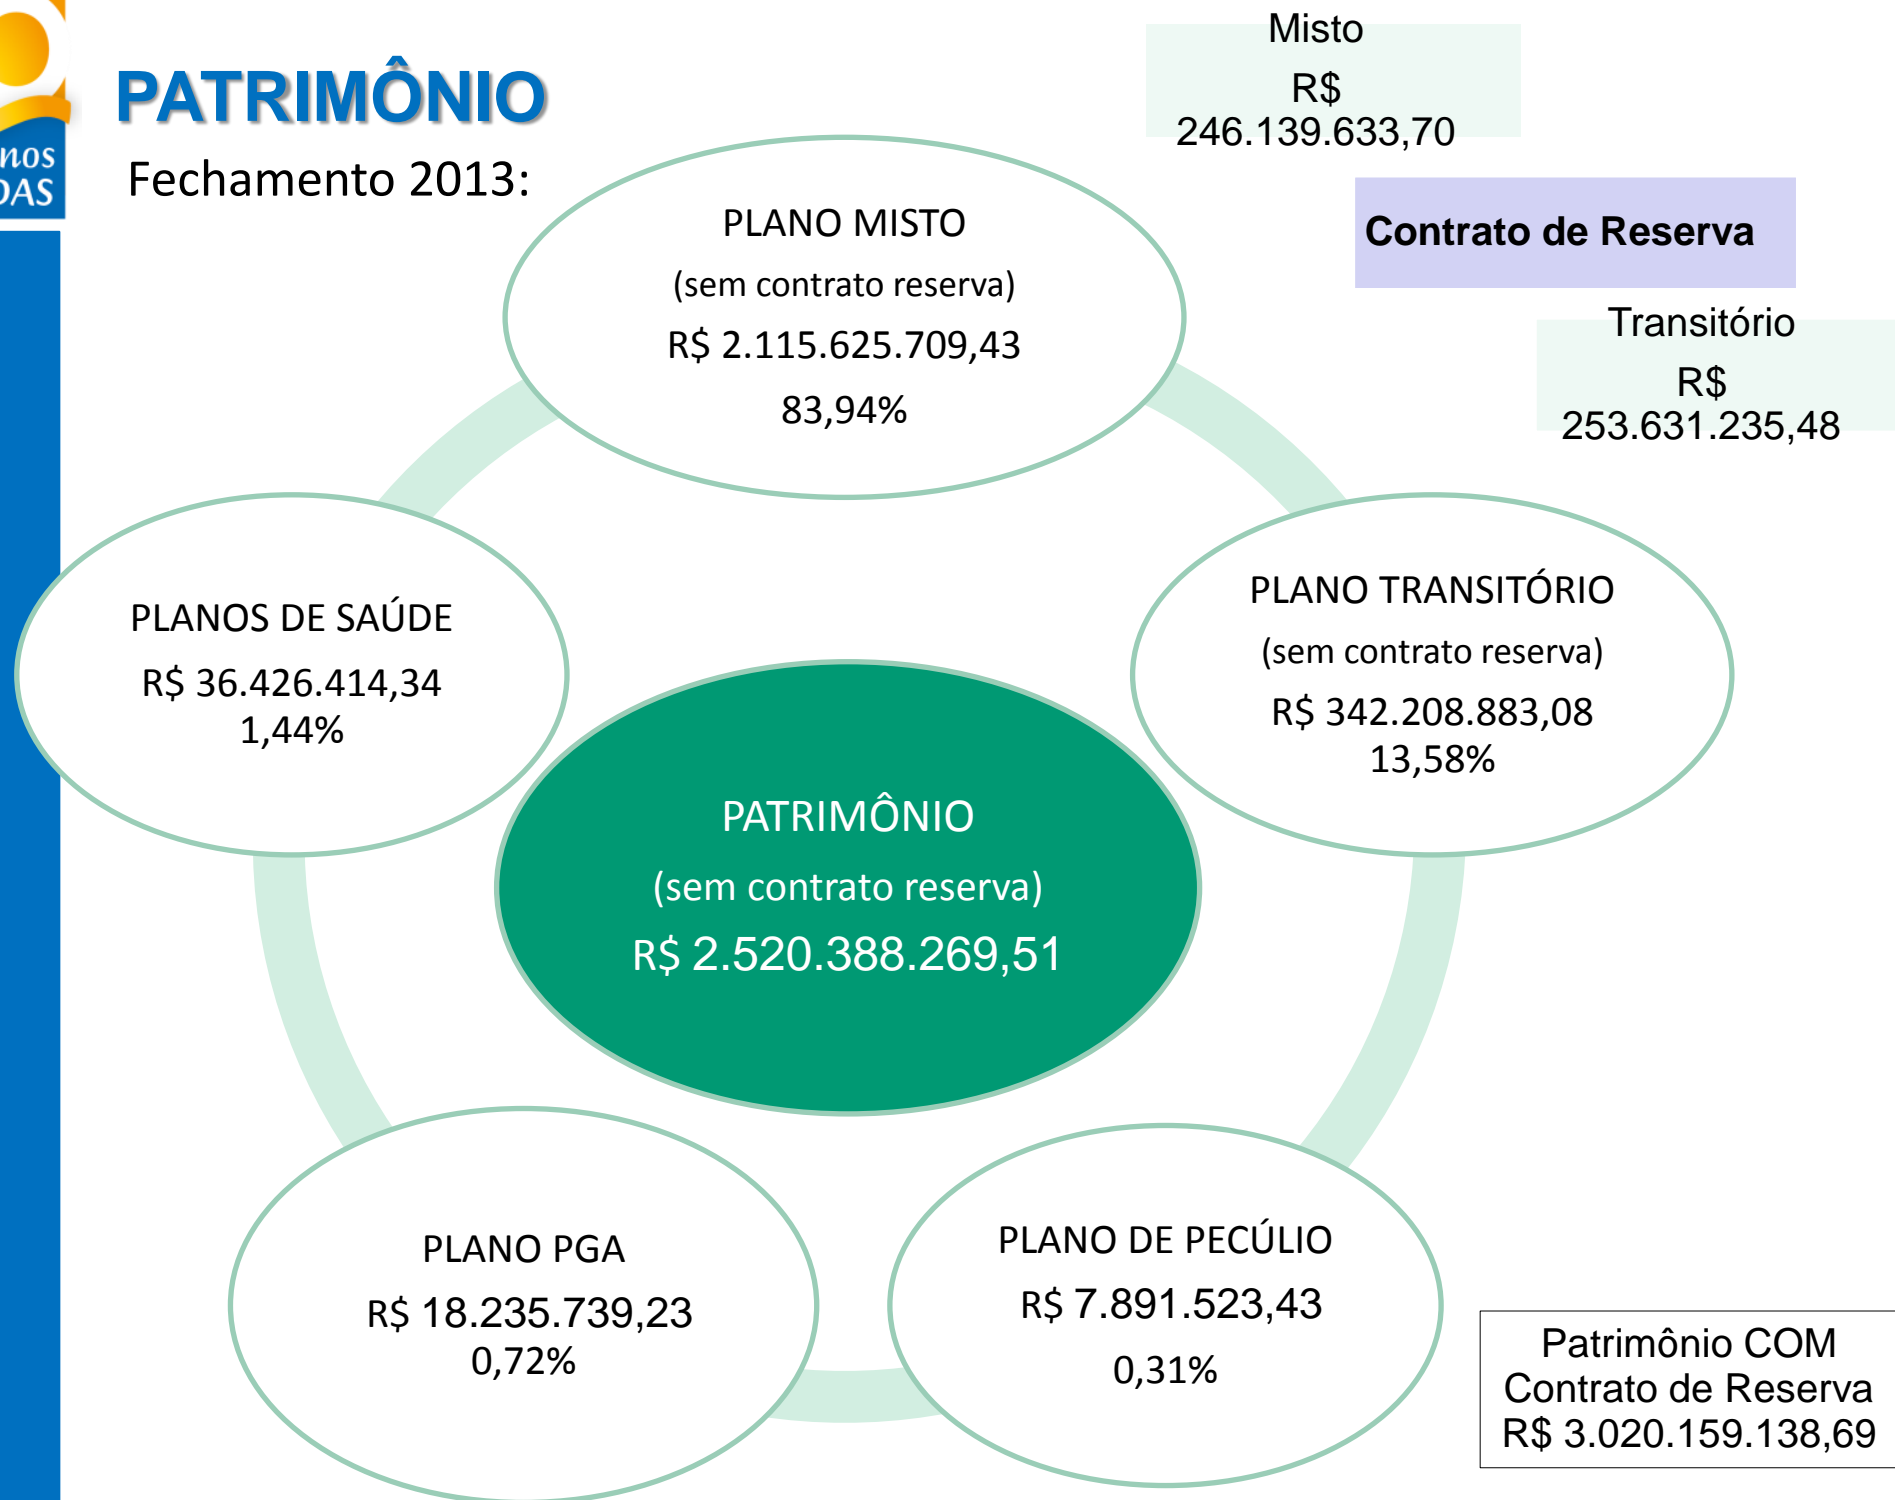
nos
DAS

PATRIMÔNIO

Fechamento 2013:

Misto
R$
246.139.633,70

Contrato de Reserva

Transitório
R$
253.631.235,48

PLANO MISTO
(sem contrato reserva)
R$ 2.115.625.709,43
83,94%

PLANOS DE SAÚDE
R$ 36.426.414,34
1,44%

PLANO TRANSITÓRIO
(sem contrato reserva)
R$ 342.208.883,08
13,58%

PATRIMÔNIO
(sem contrato reserva)
R$ 2.520.388.269,51

PLANO PGA
R$ 18.235.739,23
0,72%

PLANO DE PECÚLIO
R$ 7.891.523,43
0,31%

Patrimônio COM
Contrato de Reserva
R$ 3.020.159.138,69